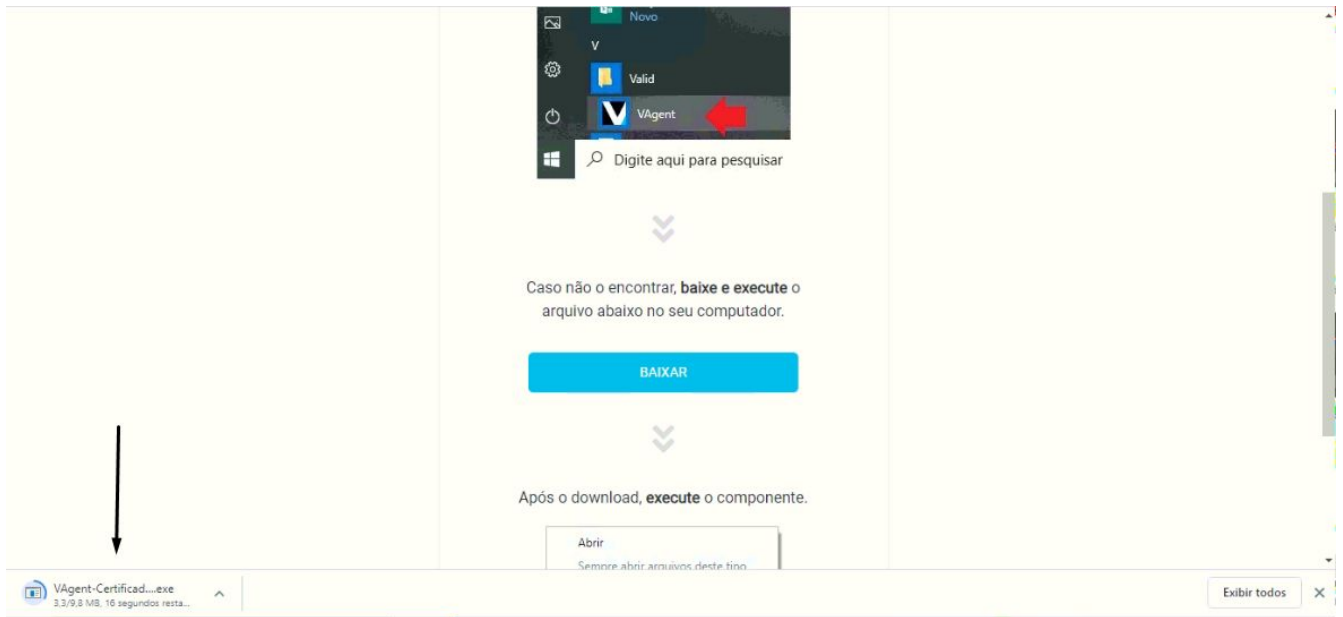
Novo
V
Valid
VAgent
Digite aqui para pesquisar

Caso não o encontrar, **baixe e execute** o arquivo abaixo no seu computador.

BAIXAR

Após o download, **execute** o componente.

Abrir
Sempre abrir arquivos deste tipo

VAgent-Certificad....exe
3,3/9,8 MB, 16 segundos resta...

Exibir todos